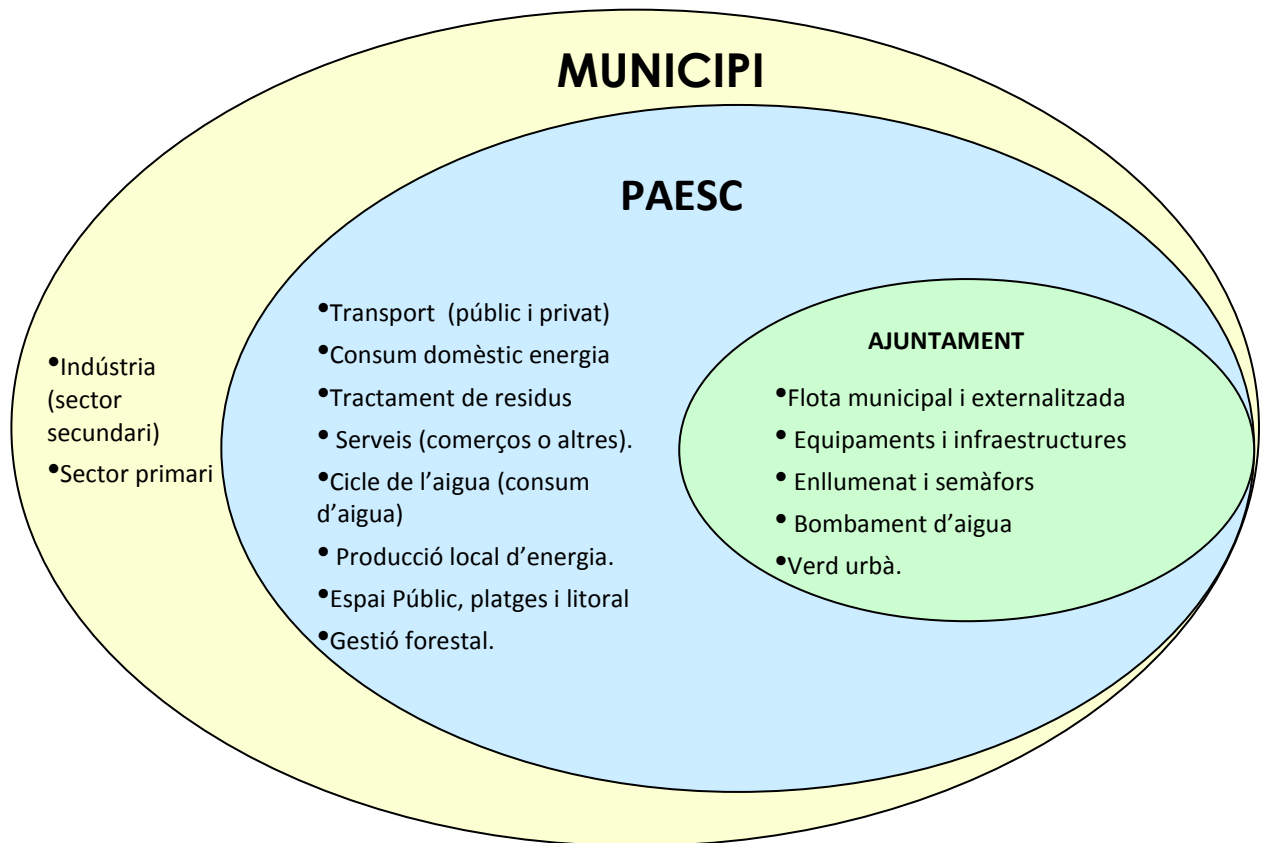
MUNICIPI

PAESC

•Indústria (sector secundari)
•Sector primari

•Transport (públic i privat)
•Consum domèstic energia
•Tractament de residus
• Serveis (comerços o altres).
•Cicle de l'aigua (consum d'aigua)
• Producció local d'energia.
•Espai Públic, platges i litoral
•Gestió forestal.

AJUNTAMENT

•Flota municipal i externalitzada
• Equipaments i infraestructures
• Enllumenat i semàfors
• Bombament d'aigua
•Verd urbà.